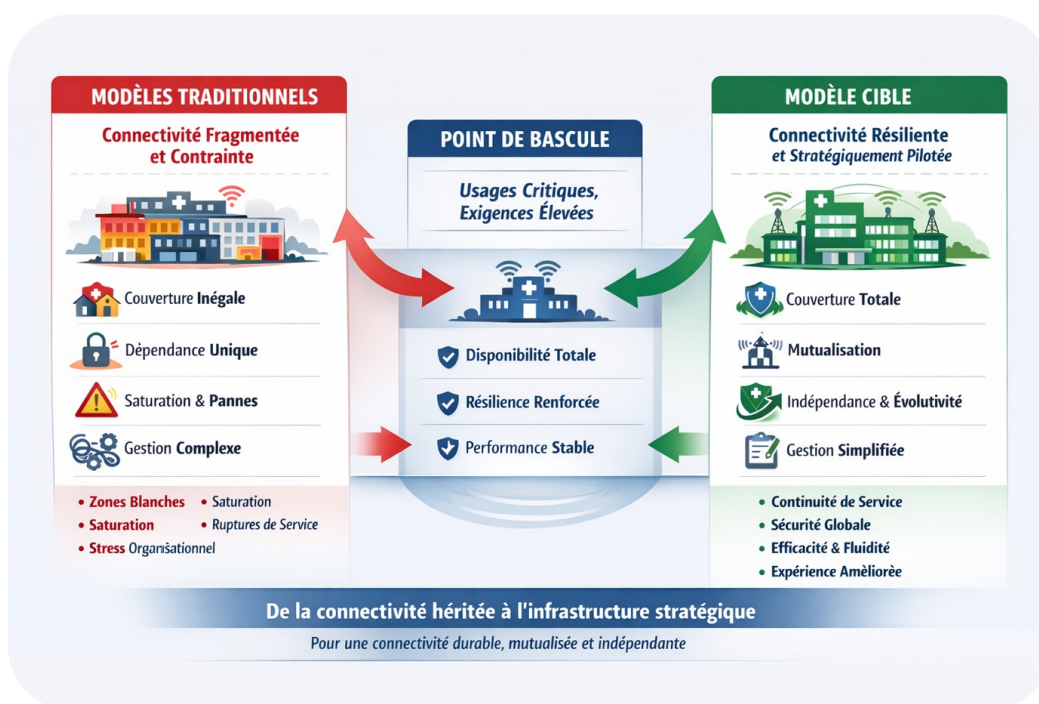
MODÈLES TRADITIONNELS

Connectivité Fragmentée et Contrainte

Couverture Inégale

Dépendance Unique

Saturation & Pannes

Gestion Complexe

• Zones Blanches
• Saturation
• Saturation
• Ruptures de Service
• Stress Organisationnel

POINT DE BASCULE

Usages Critiques, Exigences Élevées

Disponibilité Totale

Résilience Renforcée

Performance Stable

MODÈLE CIBLE

Connectivité Résiliente et Stratégiquement Pilotée

Couverture Totale

Mutualisation

Indépendance & Évolutivité

Gestion Simplifiée

• Continuité de Service
• Sécurité Globale
• Efficacité & Fluidité
• Expérience Améliorée

De la connectivité héritée à l'infrastructure stratégique

Pour une connectivité durable, mutualisée et indépendante